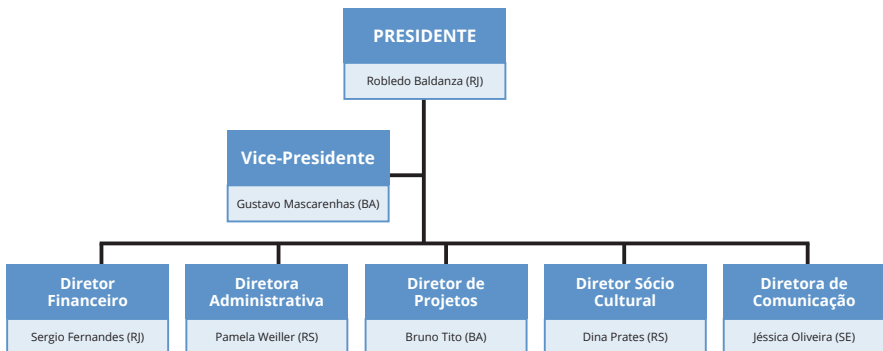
PRESIDENTE

Robledo Baldanza (RJ)

Vice-Presidente

Gustavo Mascarenhas (BA)

Diretor Financeiro

Sergio Fernandes (RJ)

Diretora Administrativa

Pamela Weiller (RS)

Diretor de Projetos

Bruno Tito (BA)

Diretor Sócio Cultural

Dina Prates (RS)

Diretora de Comunicação

Jéssica Oliveira (SE)